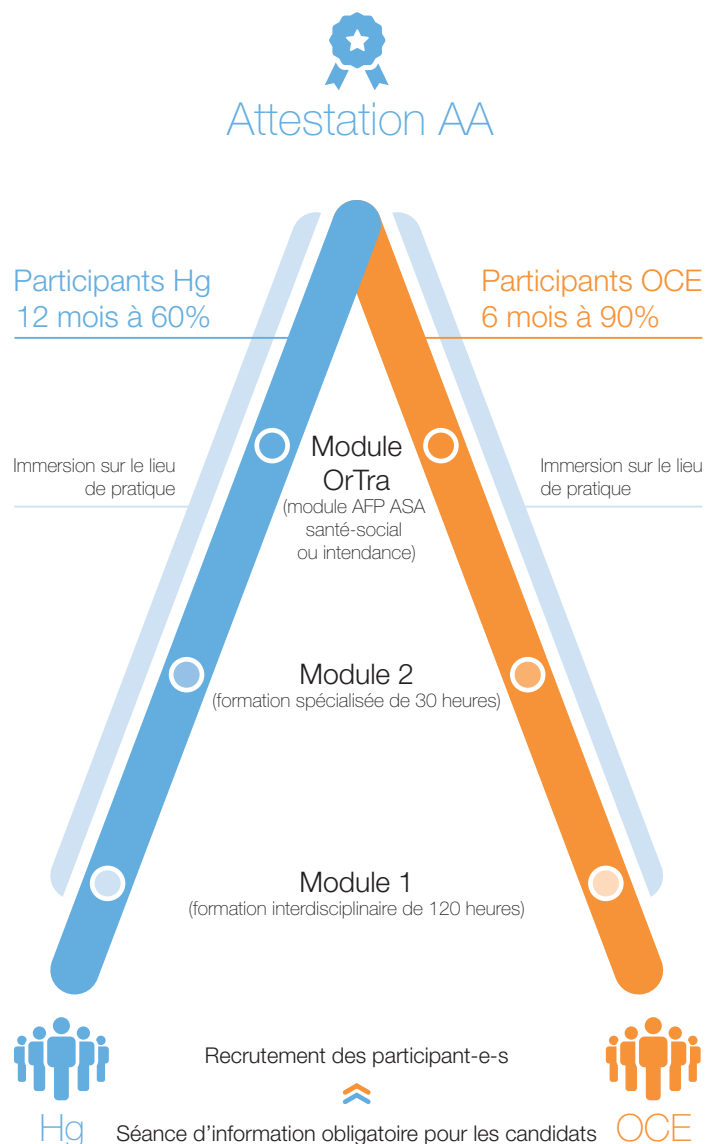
Attestation AA

Participants Hg
12 mois à 60%

Participants OCE
6 mois à 90%

Immersion sur le lieu de pratique

Immersion sur le lieu de pratique

Module OrTra
(module AFP ASA santé-social ou intendance)

Module 2
(formation spécialisée de 30 heures)

Module 1
(formation interdisciplinaire de 120 heures)

Recrutement des participant-e-s

Séance d'information obligatoire pour les candidats

Hg

OCE